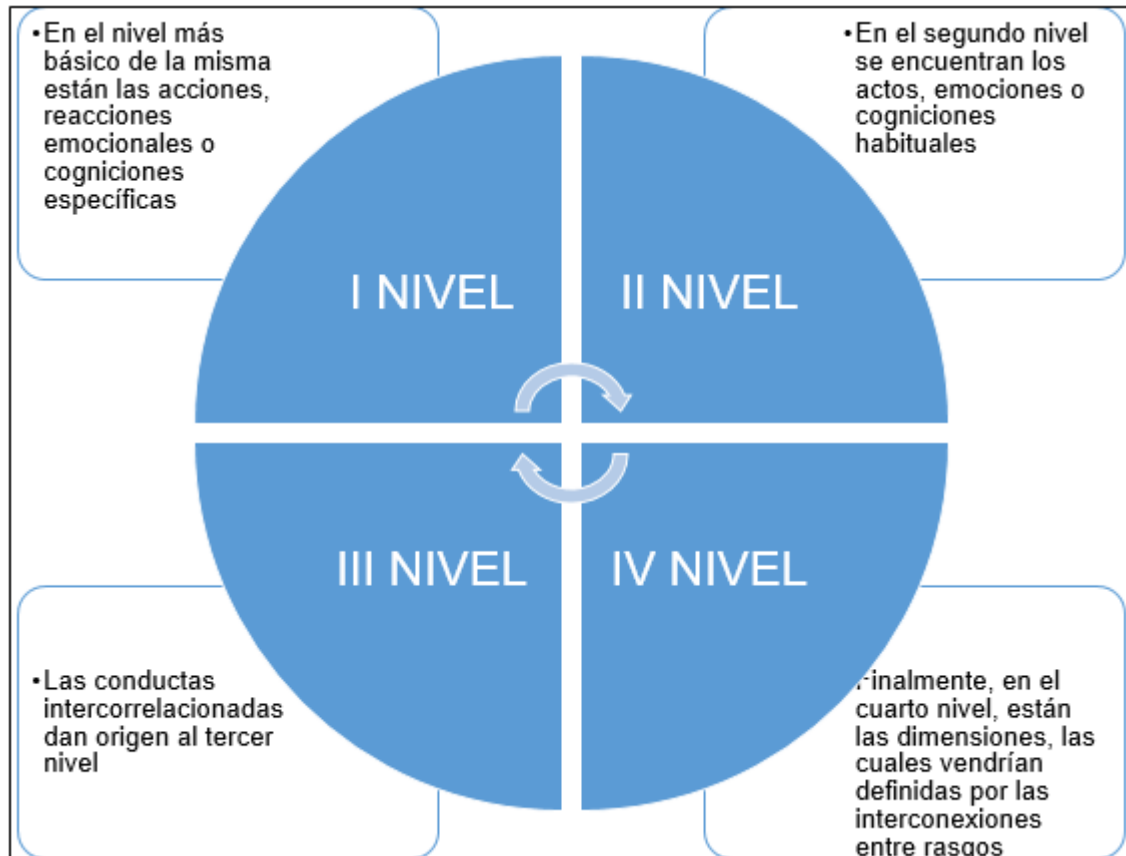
•En el nivel más básico de la misma están las acciones, reacciones emocionales o cogniciones específicas

•En el segundo nivel se encuentran los actos, emociones o cogniciones habituales

I NIVEL

II NIVEL

III NIVEL

IV NIVEL

•Las conductas intercorrelacionadas dan origen al tercer nivel

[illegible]inalmente, en el cuarto nivel, están las dimensiones, las cuales vendrían definidas por las interconexiones entre rasgos